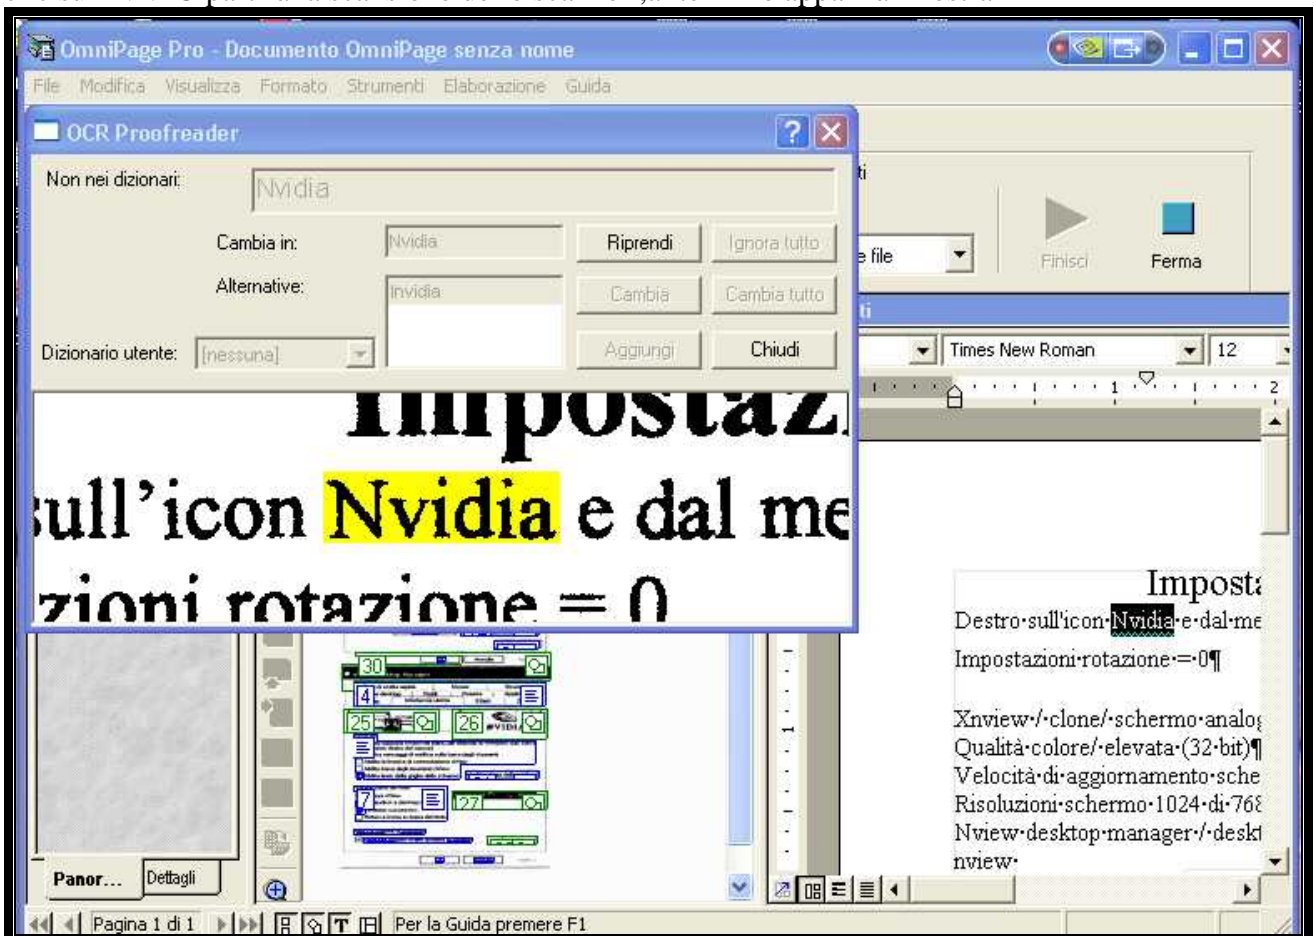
OmniPage Pro - Documento OmniPage senza nome

File Modifica Visualizza Formato Strumenti Elaborazione Guida

OCR Proofreader

Non nei dizionari: Nvidia

Cambia in: Nvidia

Riprendi

Ignora tutto

Alternative: nvidia

Cambia

Cambia tutto

Dizionario utente: [nessuna]

Aggiungi

Chiudi

Impostaz

ull'icon Nvidia e dal me

zioni rotazione = 0

ti

e file

Finisci

Ferma

ti

Times New Roman

12

30

4

25

26

7

27

Imposta

Destro·sull'icon·Nvidia·e·dal·me

Impostazioni·rotazione·=·0¶

Xnview·/·clone/·schermo·analo

Qualità·colore/·elevata·(32·bit)¶

Velocità·di·aggiornamento·sche

Risoluzioni·schermo·1024·di·76

Nview·desktop·manager·/·deskt

nview·

Panor...

Dettagli

Pagina 1 di 1

Per la Guida premere F1